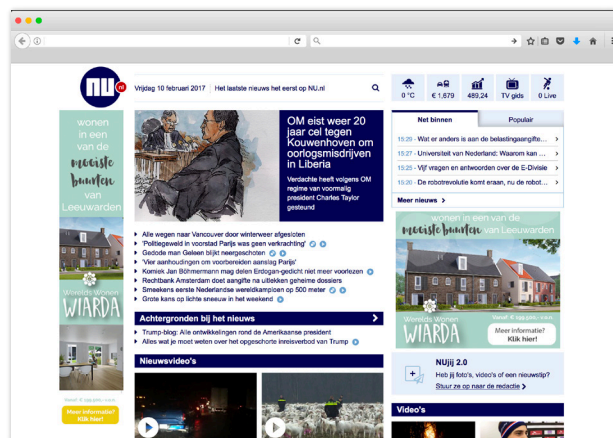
nu nl

Vrijdag 10 februari 2017 | Het laatste nieuws het eerst op NU.nl

0 °C | € 1,679 | 489,24 | TV gids | 0 Live

wonen in een van de mooiste buurten van Leeuwarden

Wereld Wonen WIARDA

Vanaf € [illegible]

Meer informatie? Klik hier!

OM eist weer 20 jaar cel tegen Kouwenhoven om oorlogsmisdrijven in Liberia

Verdachte heeft volgens OM regime van voormalig president Charles Taylor gesteund

Alle wegen naar Vancouver door winterweer afgesloten
'Politiegeweld in voorstad Parijs was geen verkrachting'
Gedode man Geleen blijkt neergeschoten
'Vier aanhoudingen om voorbereiden aanslag Parijs'
Komiek Jan Böhmermann mag delen Erdogan-gedicht niet meer voorlezen
Rechtbank Amsterdam doet aangifte na uitlekken geheime dossiers
Smeekens eerste Nederlandse wereldkampioen op 500 meter
Grote kans op lichte sneeuw in het weekend

Achtergronden bij het nieuws

Trump-blog: Alle ontwikkelingen rond de Amerikaanse president
Alles wat je moet weten over het opgeschorte inreisverbod van Trump

Nieuwsvideo's

Net binnen | Populair

15:29 - Wat er anders is aan de belastingaangifte...
15:27 - Universiteit van Nederland: Waarom kan ...
15:25 - Vijf vragen en antwoorden over de E-Divisie
15:20 - De robotrevolutie komt eraan, nu de robot...

Meer nieuws

wonen in een van de mooiste buurten van Leeuwarden

Wereld Wonen WIARDA

Vanaf € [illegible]

Meer informatie? Klik hier!

NUjij 2.0
Heb jij foto's, video's of een nieuwstip?
Stuur ze op naar de redactie

Video's